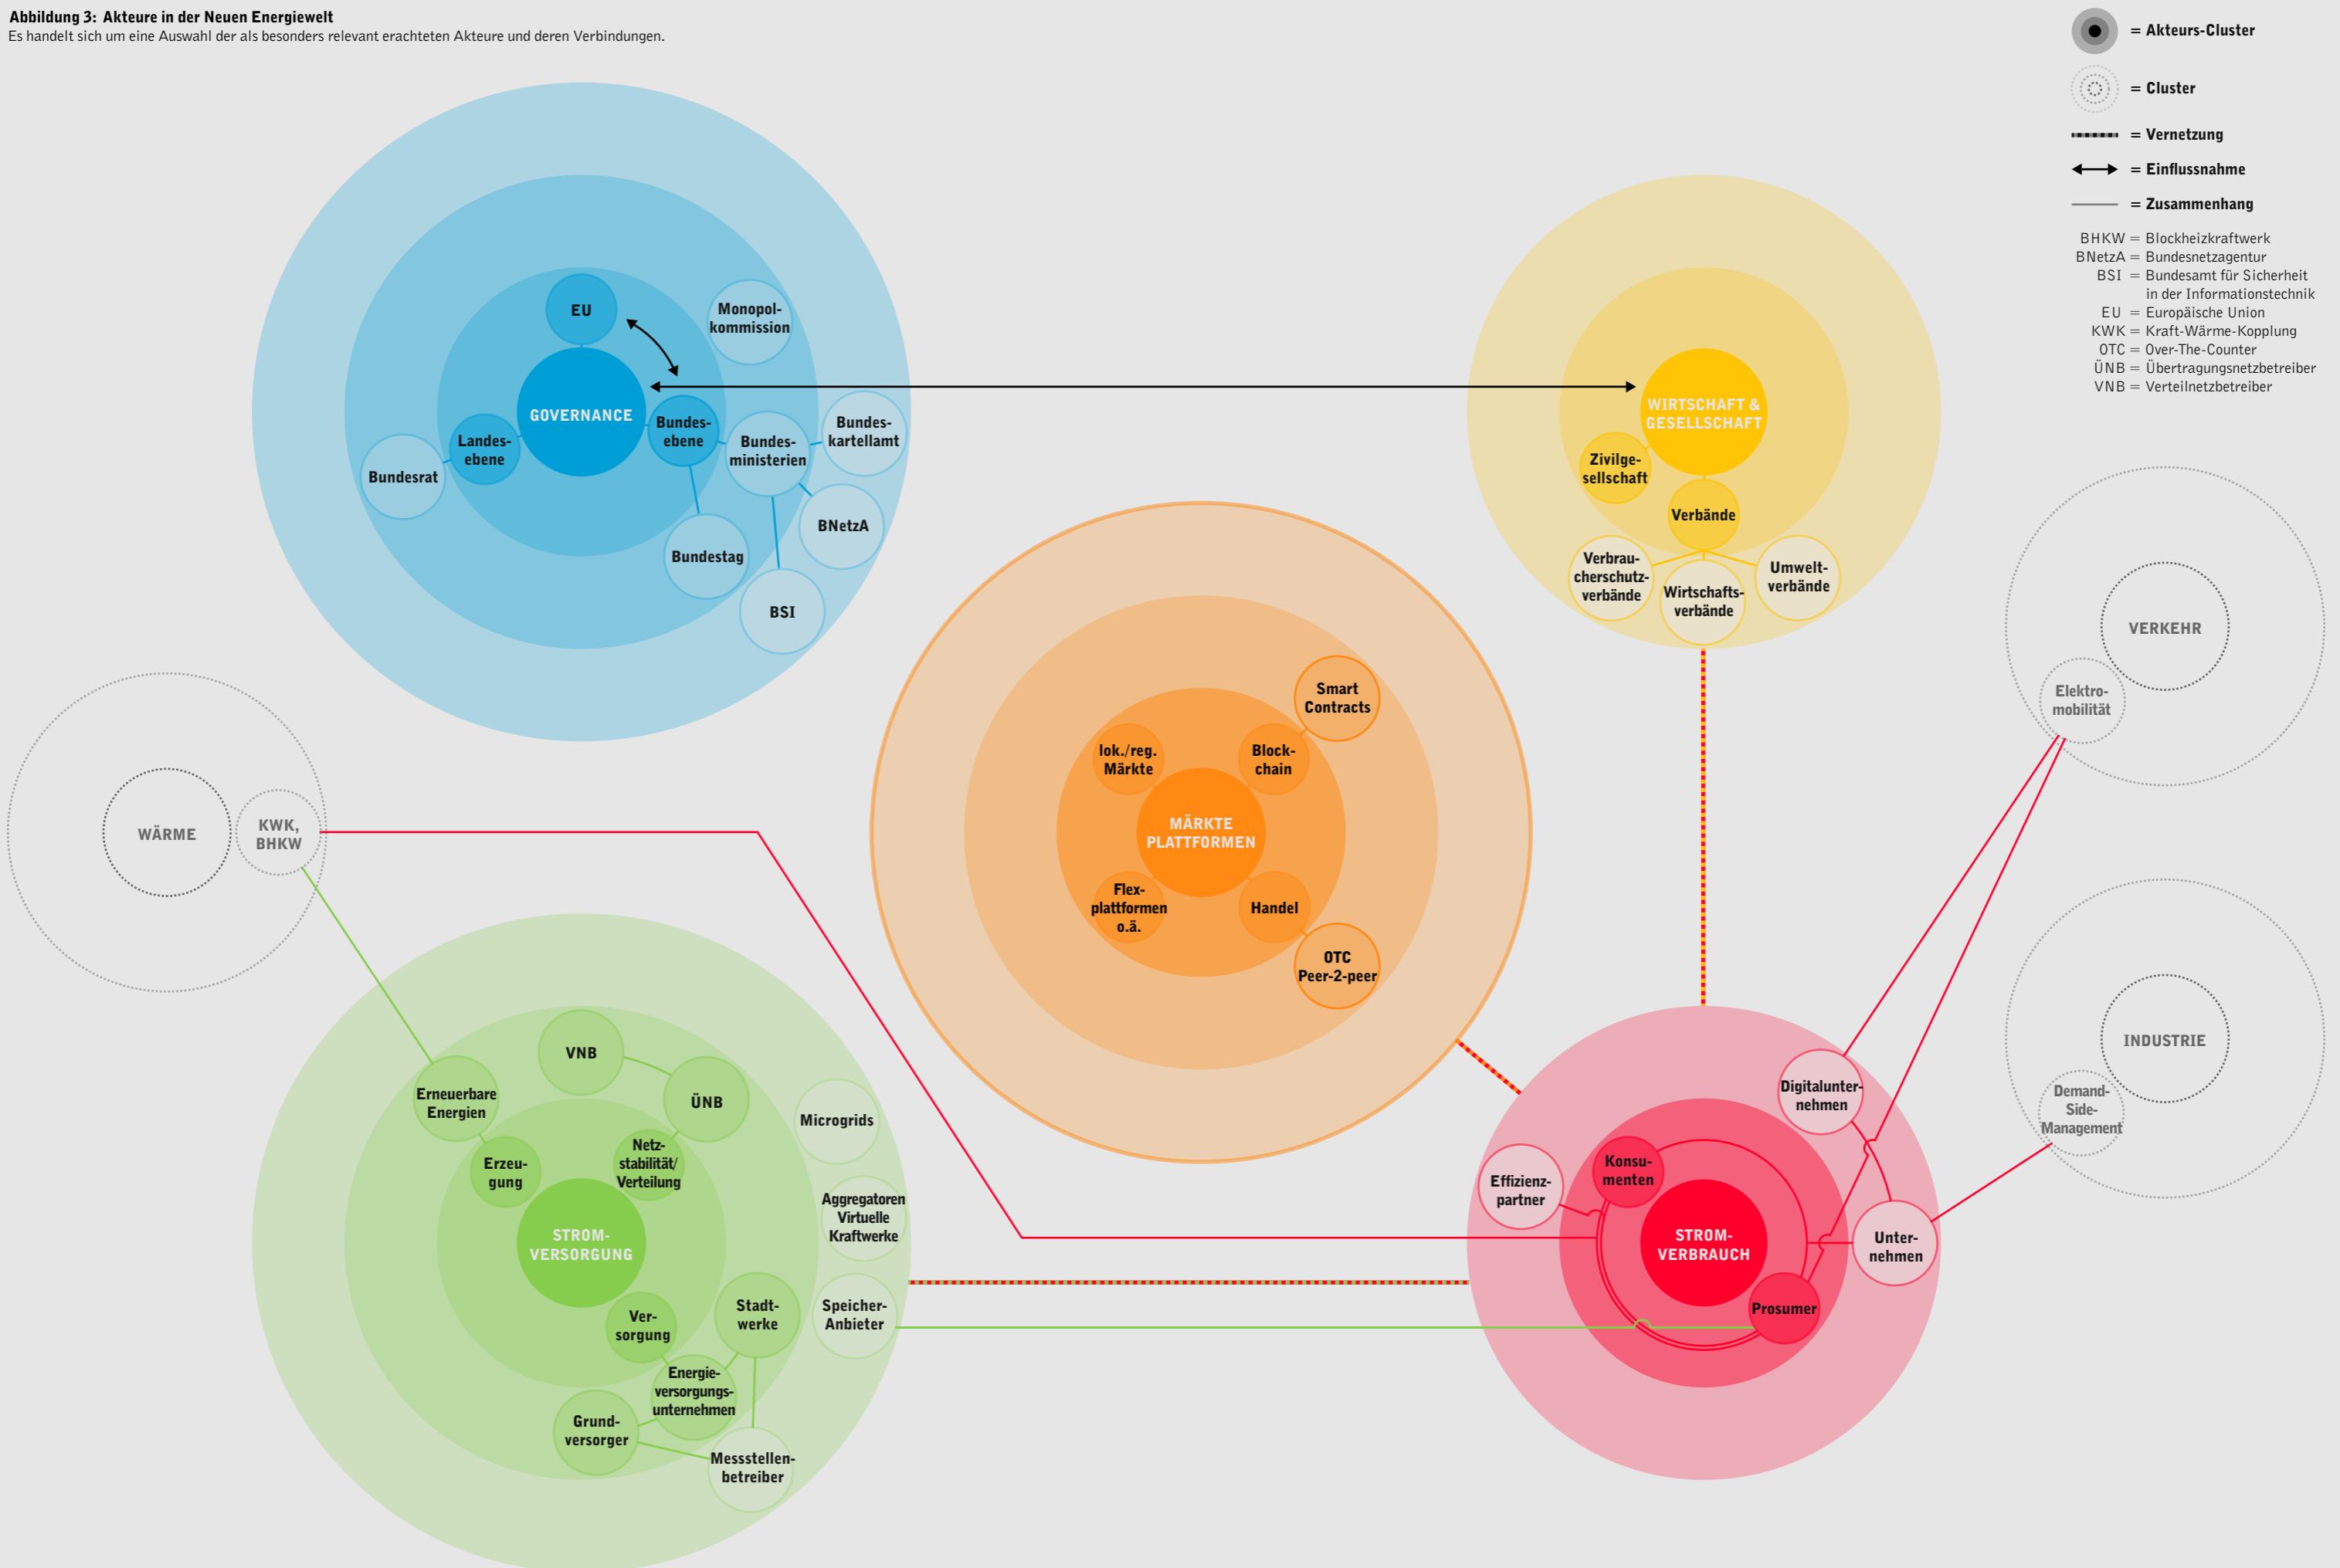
**Abbildung 3: Akteure in der Neuen Energiewelt**
Es handelt sich um eine Auswahl der als besonders relevant erachteten Akteure und deren Verbindungen.

= Akteurs-Cluster
= Cluster
= Vernetzung
= Einflussnahme
= Zusammenhang

BHKW = Blockheizkraftwerk
BNetzA = Bundesnetzagentur
BSI = Bundesamt für Sicherheit in der Informationstechnik
EU = Europäische Union
KWK = Kraft-Wärme-Kopplung
OTC = Over-The-Counter
ÜNB = Übertragungsnetzbetreiber
VNB = Verteilnetzbetreiber

EU
Monopolkommission
GOVERNANCE
Bundesebene
Landesebene
Bundesrat
Bundesministerien
Bundeskartellamt
BNetzA
Bundestag
BSI

WIRTSCHAFT & GESELLSCHAFT
Zivilgesellschaft
Verbände
Verbraucherschutzverbände
Wirtschaftsverbände
Umweltverbände

VERKEHR
Elektromobilität

Smart Contracts
lok./reg. Märkte
Blockchain
MÄRKTE PLATTFORMEN
Flexplattformen o.ä.
Handel
OTC Peer-2-peer

WÄRME
KWK, BHKW

INDUSTRIE
Demand-Side-Management

VNB
ÜNB
Erneuerbare Energien
Microgrids
Erzeugung
Netzstabilität/ Verteilung
STROM-VERSORGUNG
Aggregatoren Virtuelle Kraftwerke
Versorgung
Stadtwerke
Speicher-Anbieter
Energieversorgungsunternehmen
Grundversorger
Messstellenbetreiber

Digitalunternehmen
Effizienzpartner
Konsumenten
STROM-VERBRAUCH
Unternehmen
Prosumer